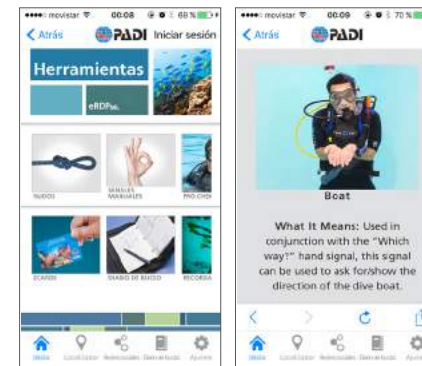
movistar 00:08 68 %

< Atrás PADI Iniciar sesión

Herramientas

eRDPml

NUDOS

SEÑALES MANUALES

PRO CHEK

ECARDS

DIARIO DE BUCEO

RECORDA

Inicio

Localizador

Redes sociales

Diario de buceo

Ajustes

movistar 00:09 70 %

< Atrás PADI

Boat

What It Means: Used in conjunction with the "Which way?" hand signal, this signal can be used to ask for/show the direction of the dive boat.

Inicio

Localizador

Redes sociales

Diario de buceo

Ajustes